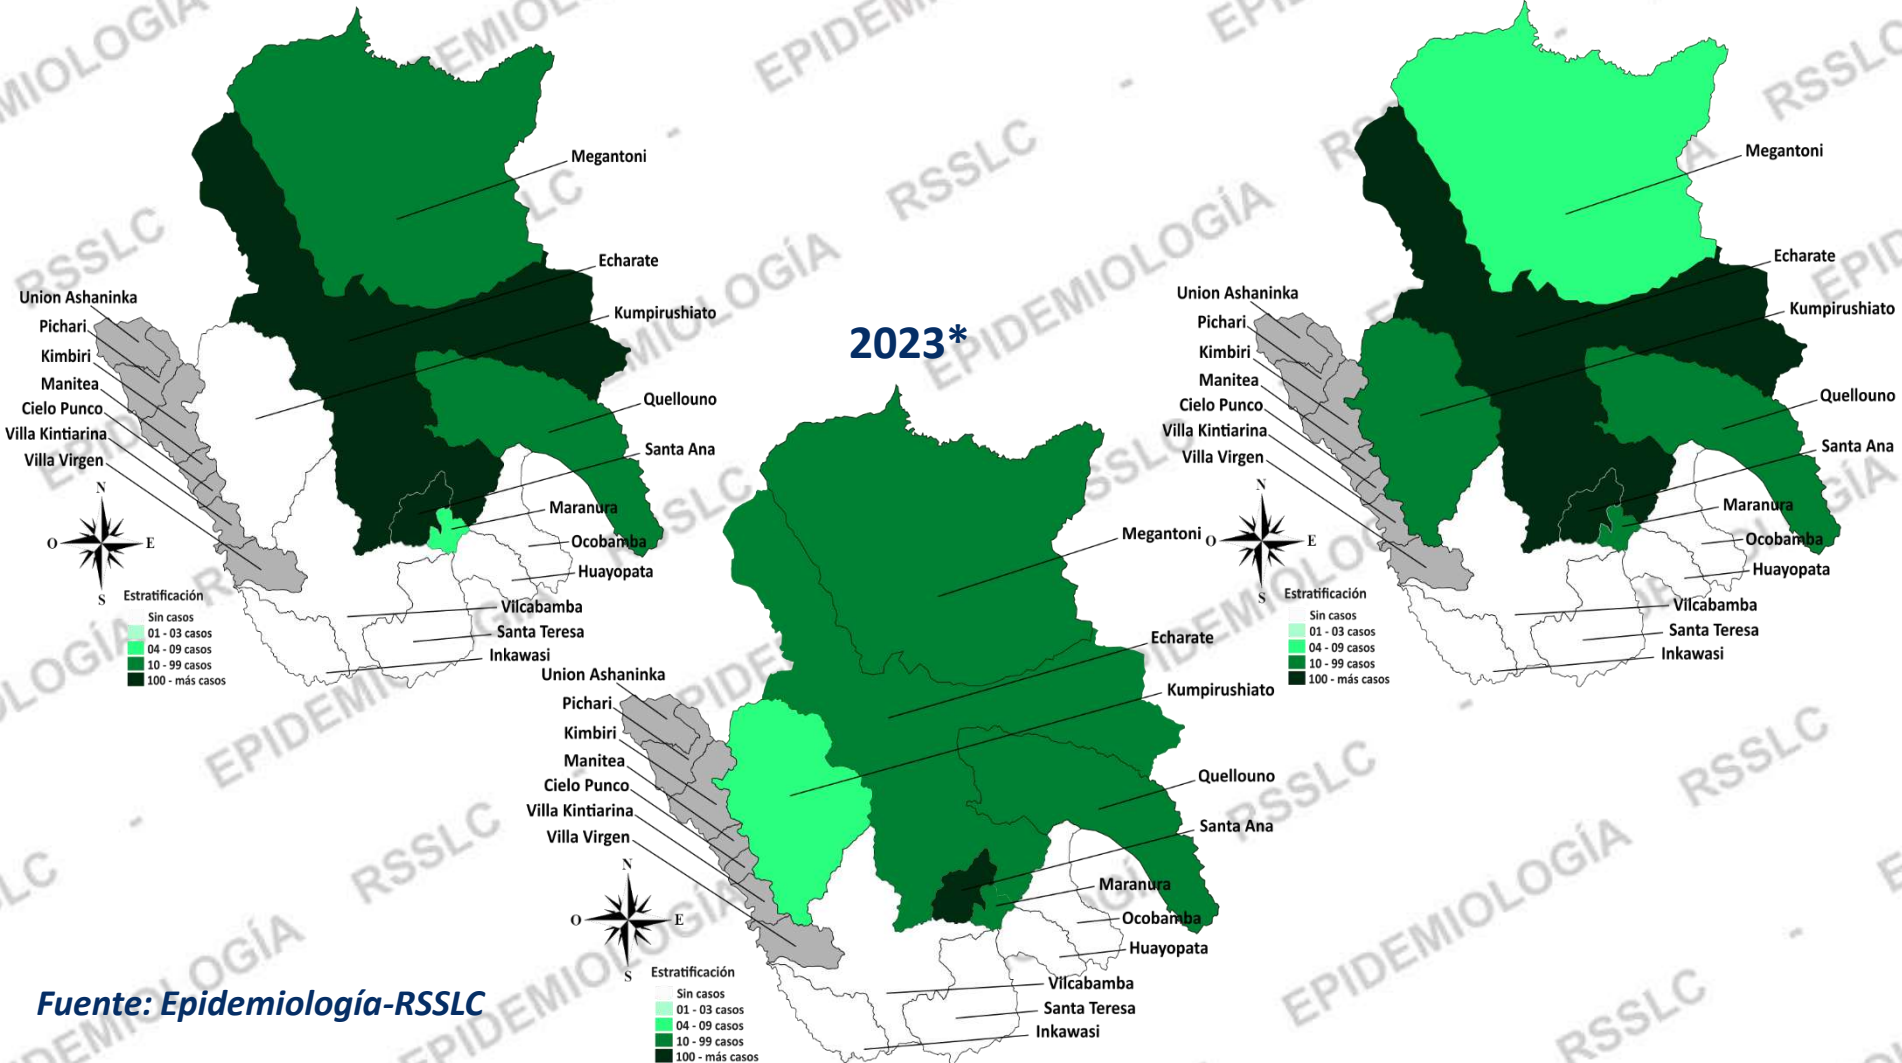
2023*

Megantoni
Echarate
Union Ashaninka
Kumpirushiato
Pichari
Kimbiri
Manitea
Quellouno
Cielo Punco
Villa Kintiarina
Santa Ana
Villa Virgen
Maranura
Ocobamba
Huayopata
Vilcabamba
Santa Teresa
Inkawasi
N
O
E
S
Estratificación
Sin casos
01 - 03 casos
04 - 09 casos
10 - 99 casos
100 - más casos

Megantoni
Echarate
Kumpirushiato
Union Ashaninka
Pichari
Kimbiri
Manitea
Cielo Punco
Villa Kintiarina
Villa Virgen
Quellouno
Santa Ana
Maranura
Ocobamba
Huayopata
Vilcabamba
Santa Teresa
Inkawasi
N
O
E
S
Estratificación
Sin casos
01 - 03 casos
04 - 09 casos
10 - 99 casos
100 - más casos

Megantoni
Echarate
Union Ashaninka
Kumpirushiato
Pichari
Kimbiri
Manitea
Quellouno
Cielo Punco
Villa Kintiarina
Santa Ana
Villa Virgen
Maranura
Ocobamba
Huayopata
Vilcabamba
Santa Teresa
Inkawasi
N
O
E
S
Estratificación
Sin casos
01 - 03 casos
04 - 09 casos
10 - 99 casos
100 - más casos

Fuente: Epidemiología-RSSLC

EPIDEMIOLOGÍA - RSSLC